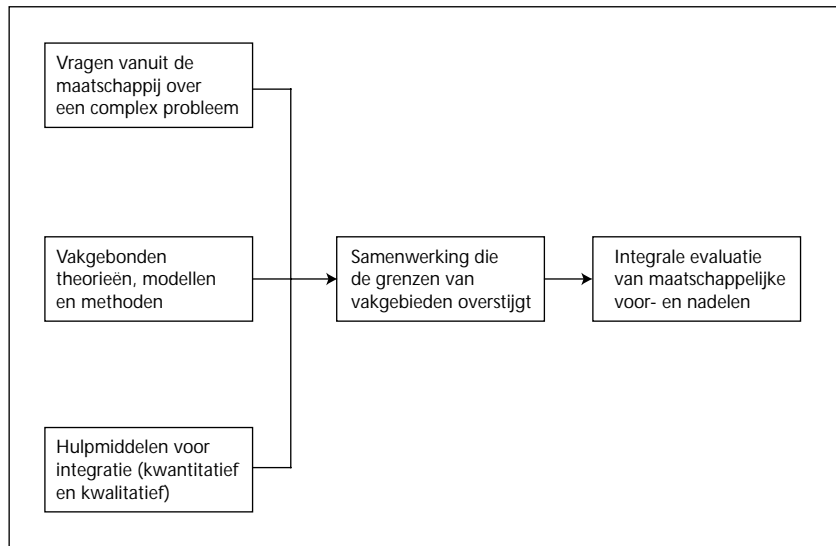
Vragen vanuit de maatschappij over een complex probleem

Vakgebonden theorieën, modellen en methoden

Hulpmiddelen voor integratie (kwantitatief en kwalitatief)

Samenwerking die de grenzen van vakgebieden overstijgt

Integrale evaluatie van maatschappelijke voor- en nadelen